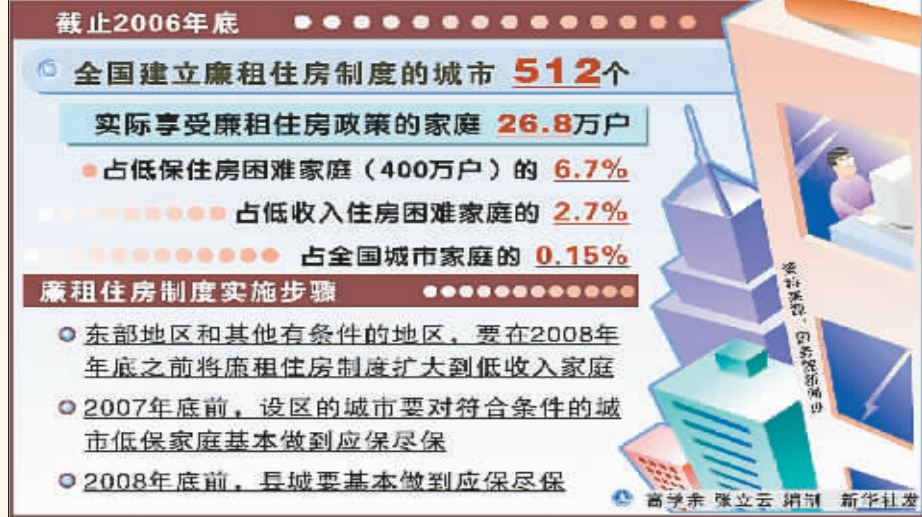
截止2006年底

全国建立廉租住房制度的城市 512个

实际享受廉租住房政策的家庭 26.8万户

占低保住房困难家庭（400万户）的 6.7%

占低收入住房困难家庭的 2.7%

占全国城市家庭的 0.15%

廉租住房制度实施步骤

东部地区和其他有条件的地区，要在2008年年底之前将廉租住房制度扩大到低收入家庭

2007年底前，设区的城市要对符合条件的城市低保家庭基本做到应保尽保

2008年底前，县城要基本做到应保尽保

资料来源：国务院新闻办

高学余 张立云 编制 新华社发